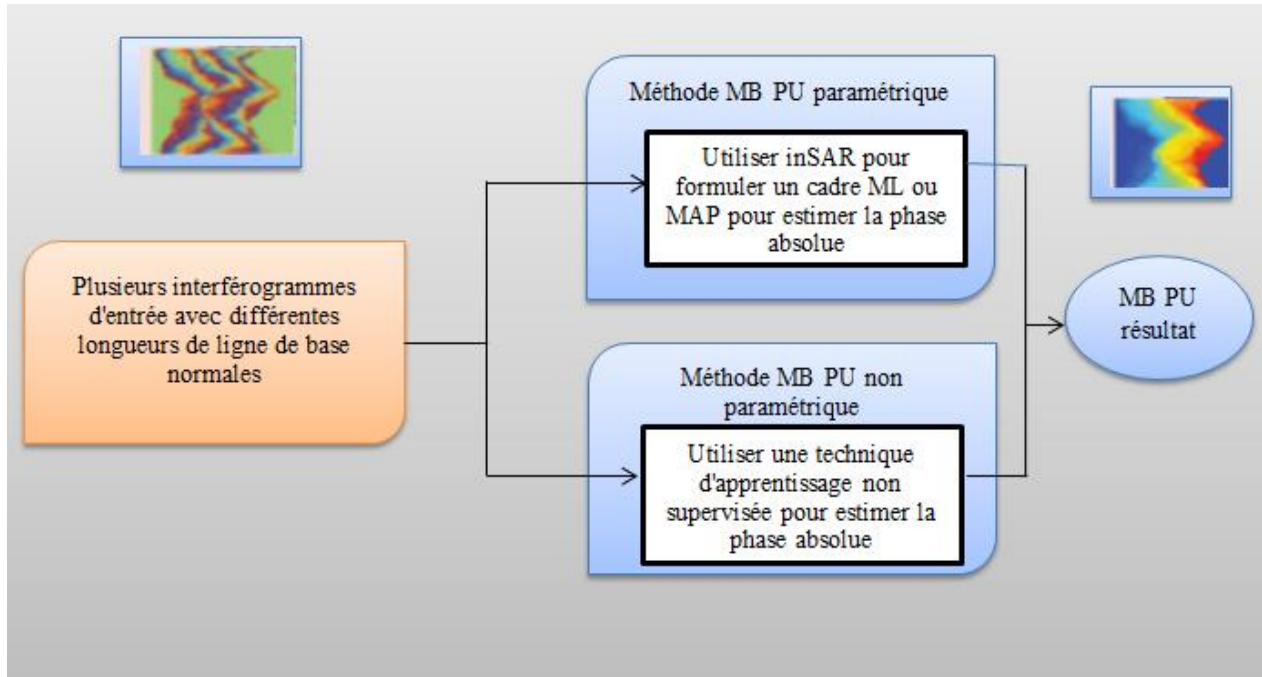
Plusieurs interférogrammes d'entrée avec différentes longueurs de ligne de base normales

Méthode MB PU paramétrique

Utiliser inSAR pour formuler un cadre ML ou MAP pour estimer la phase absolue

Méthode MB PU non paramétrique

Utiliser une technique d'apprentissage non supervisée pour estimer la phase absolue

MB PU résultat